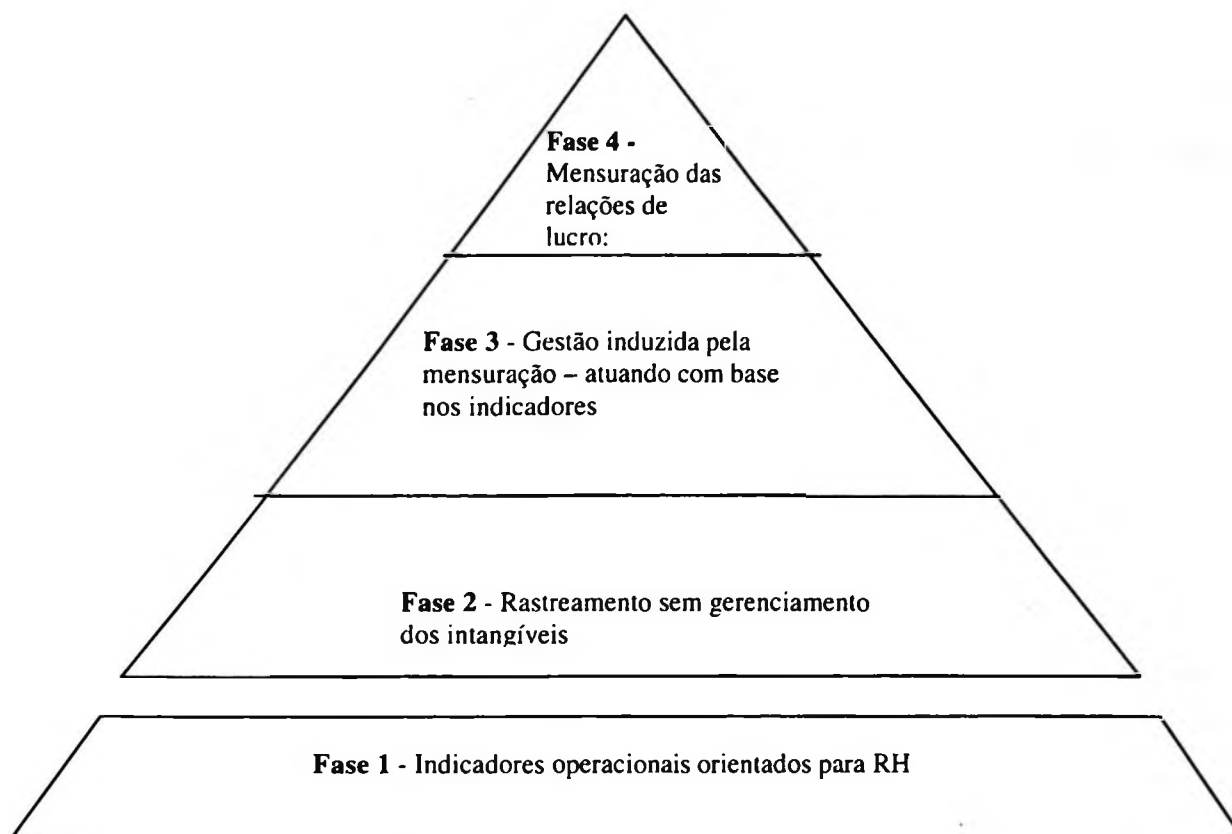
**Fase 4 -** Mensuração das relações de lucro:

**Fase 3** - Gestão induzida pela mensuração – atuando com base nos indicadores

**Fase 2** - Rastreamento sem gerenciamento dos intangíveis

**Fase 1** - Indicadores operacionais orientados para RH